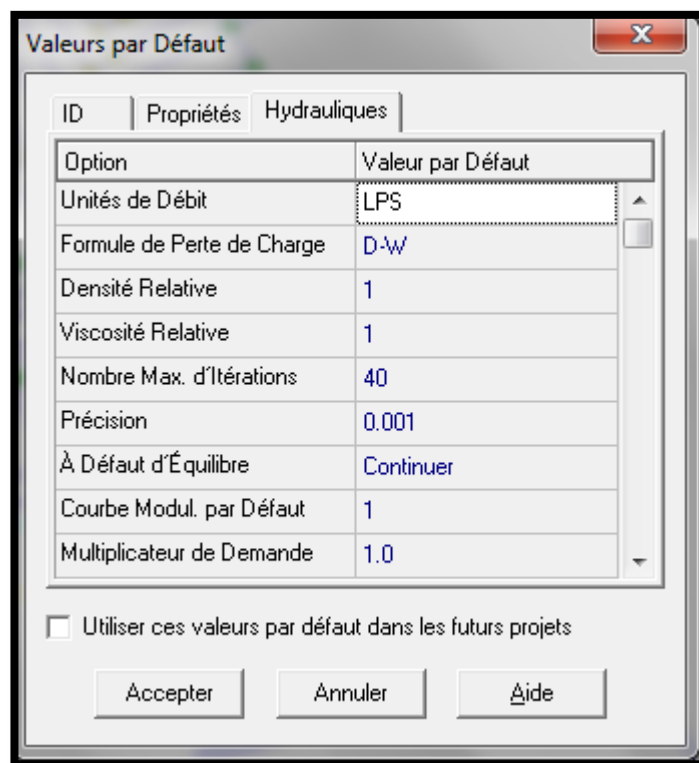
Valeurs par Défaut

ID | Propriétés | Hydrauliques

| Option | Valeur par Défaut |
|---|---|
| Unités de Débit | LPS |
| Formule de Perte de Charge | D-W |
| Densité Relative | 1 |
| Viscosité Relative | 1 |
| Nombre Max. d´Itérations | 40 |
| Précision | 0.001 |
| À Défaut d´Équilibre | Continuer |
| Courbe Modul. par Défaut | 1 |
| Multiplicateur de Demande | 1.0 |

Utiliser ces valeurs par défaut dans les futurs projets

Accepter | Annuler | Aide